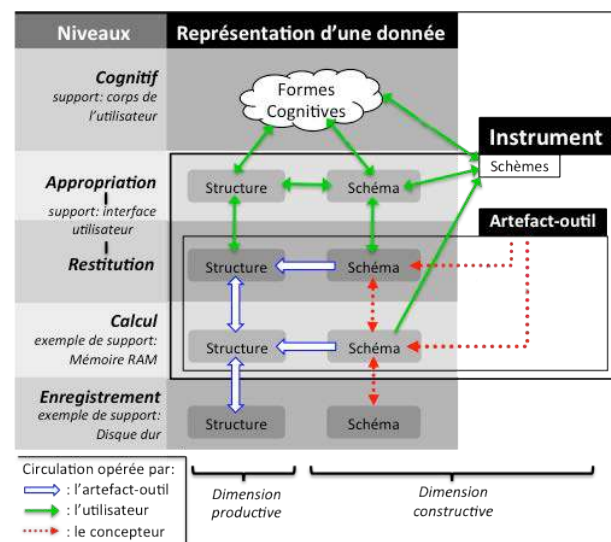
Niveaux

Représentation d'une donnée

Cognitif
support: corps de l'utilisateur

Formes Cognitives

Instrument

Schèmes

Appropriation
support: interface utilisateur

Structure

Schéma

Artefact-outil

Restitution

Structure

Schéma

Calcul
exemple de support: Mémoire RAM

Structure

Schéma

Enregistrement
exemple de support: Disque dur

Structure

Schéma

Circulation opérée par:
: l'artefact-outil
: l'utilisateur
: le concepteur

Dimension productive

Dimension constructive